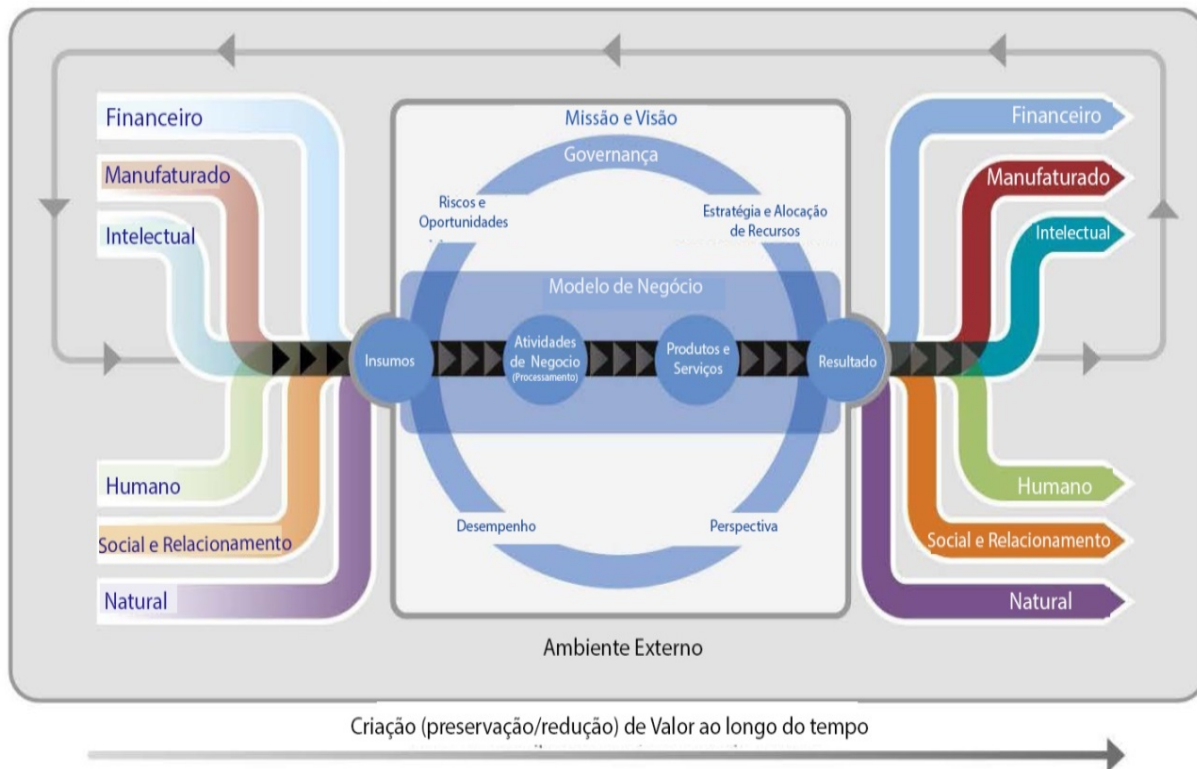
Financeiro

Manufaturado

Intelectual

Humano

Social e Relacionamento

Natural

Missão e Visão

Governança

Riscos e Oportunidades

Estratégia e Alocação de Recursos

Modelo de Negócio

Insumos

Atividades de Negocio (Processamento)

Produtos e Serviços

Resultado

Desempenho

Perspectiva

Financeiro

Manufaturado

Intelectual

Humano

Social e Relacionamento

Natural

Ambiente Externo

Criação (preservação/redução) de Valor ao longo do tempo